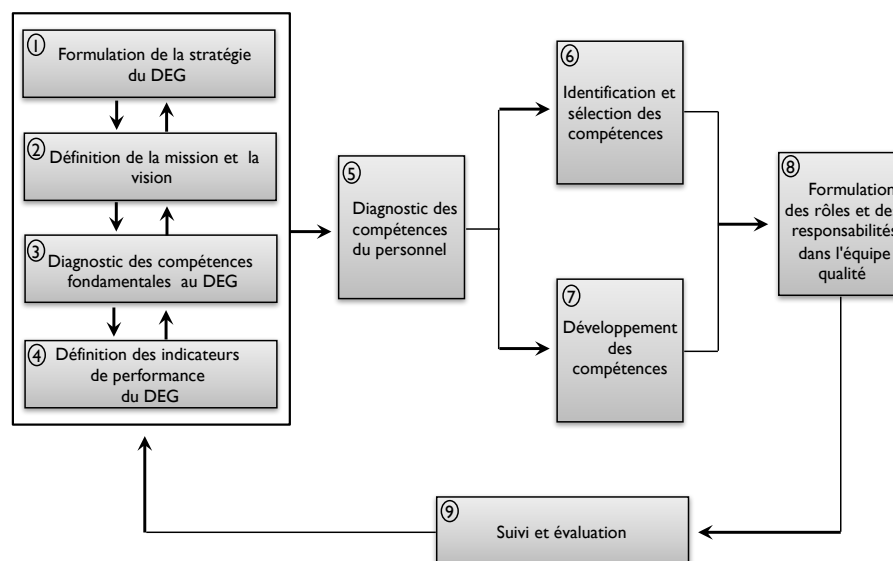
① Formulation de la stratégie du DEG

② Définition de la mission et la vision

③ Diagnostic des compétences fondamentales au DEG

④ Définition des indicateurs de performance du DEG

⑤ Diagnostic des compétences du personnel

⑥ Identification et sélection des compétences

⑦ Développement des compétences

⑧ Formulation des rôles et de responsabilités dans l'équipe qualité

⑨ Suivi et évaluation